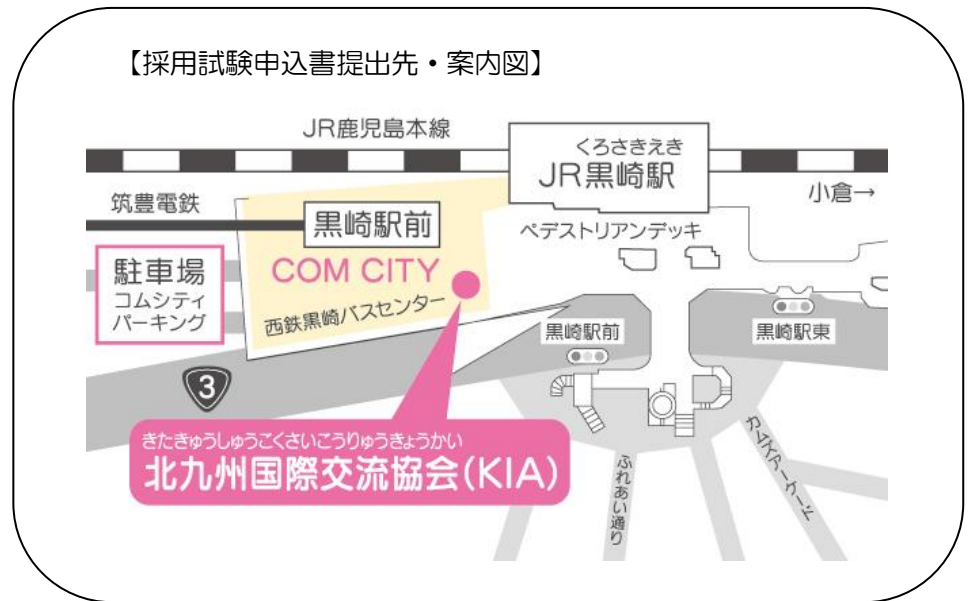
【採用試験申込書提出先・案内図】

JR鹿児島本線

くろさきえき
JR黒崎駅

小倉→

筑豊電鉄

黒崎駅前

ペデストリアンデッキ

駐車場
コムシティ
パーキング

COM CITY

西鉄黒崎バスセンター

黒崎駅前

黒崎駅東

3

きたきゅうしゅうこくさいこうりゅうきょうかい
北九州国際交流協会(KIA)

ふれあい通り

カムズアーケード